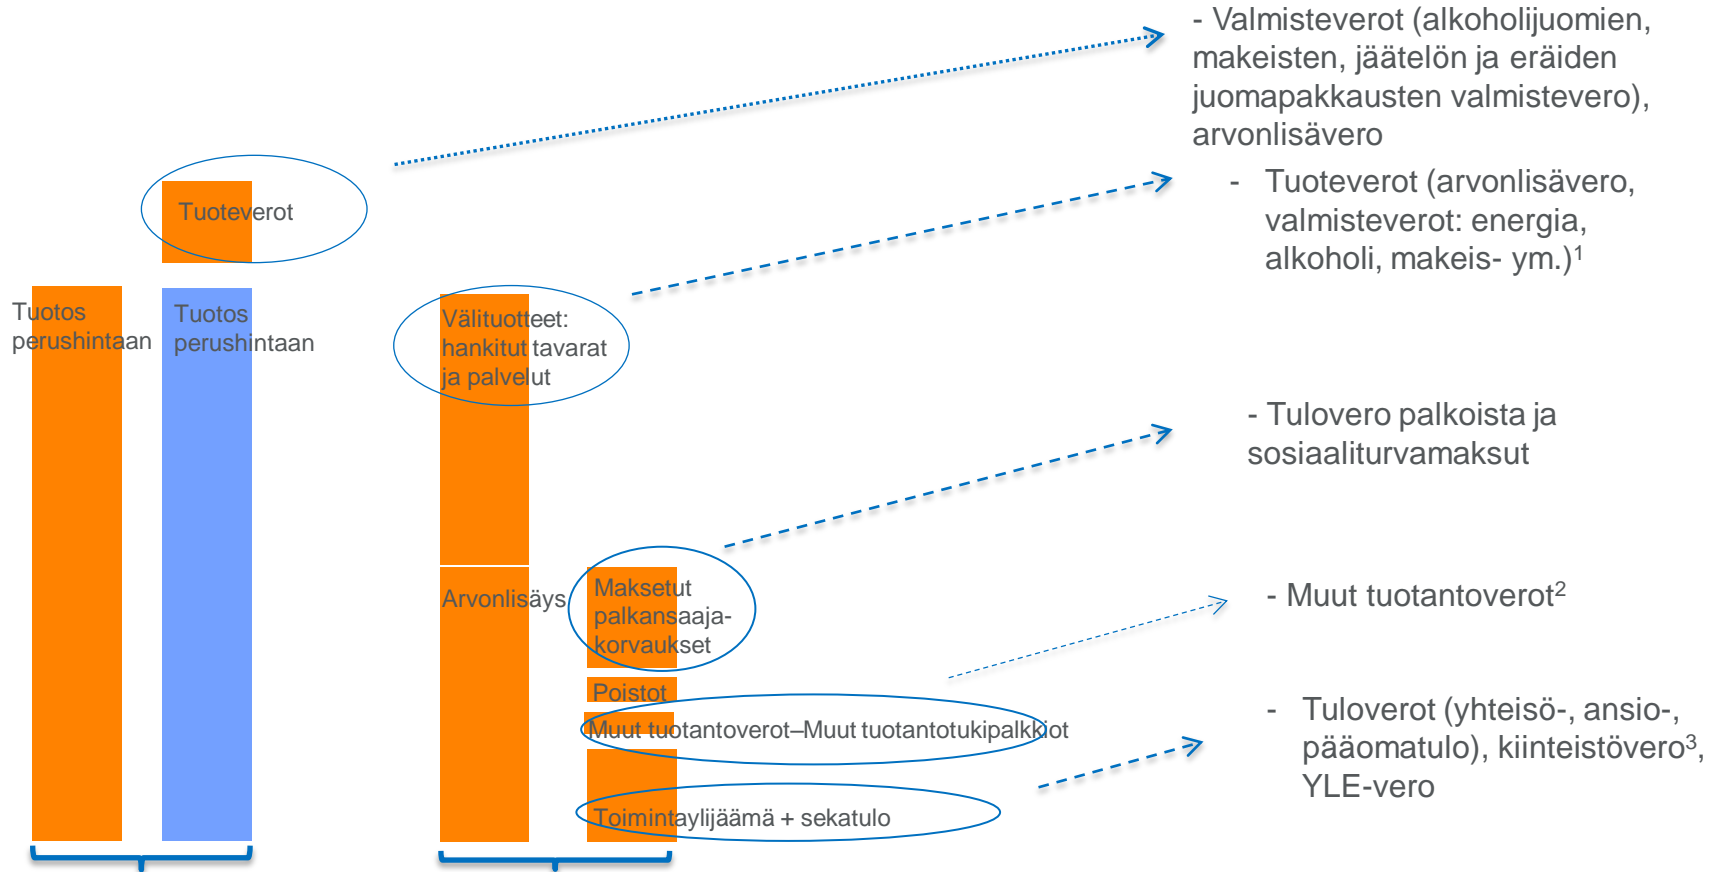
- Valmisteverot (alkoholijuomien, makeisten, jäätelön ja eräiden juomapakkausten valmistevero), arvonlisävero

- Tuoteverot (arvonlisävero, valmisteverot: energia, alkoholi, makeis- ym.)$^1$

Tuoteverot

Tuotos perushintaan

Tuotos perushintaan

Välituotteet: hankitut tavarat ja palvelut

- Tulovero palkoista ja sosiaaliturvamaksut

Arvonlisäys

Maksetut palkansaajakorvaukset

- Muut tuotantoverot$^2$

Poistot

Muut tuotantoverot–Muut tuotantotukipalkkiot

- Tuloverot (yhteisö-, ansio-, pääomatulo), kiinteistövero$^3$, YLE-vero

Toimintaylijäämä + sekatulo